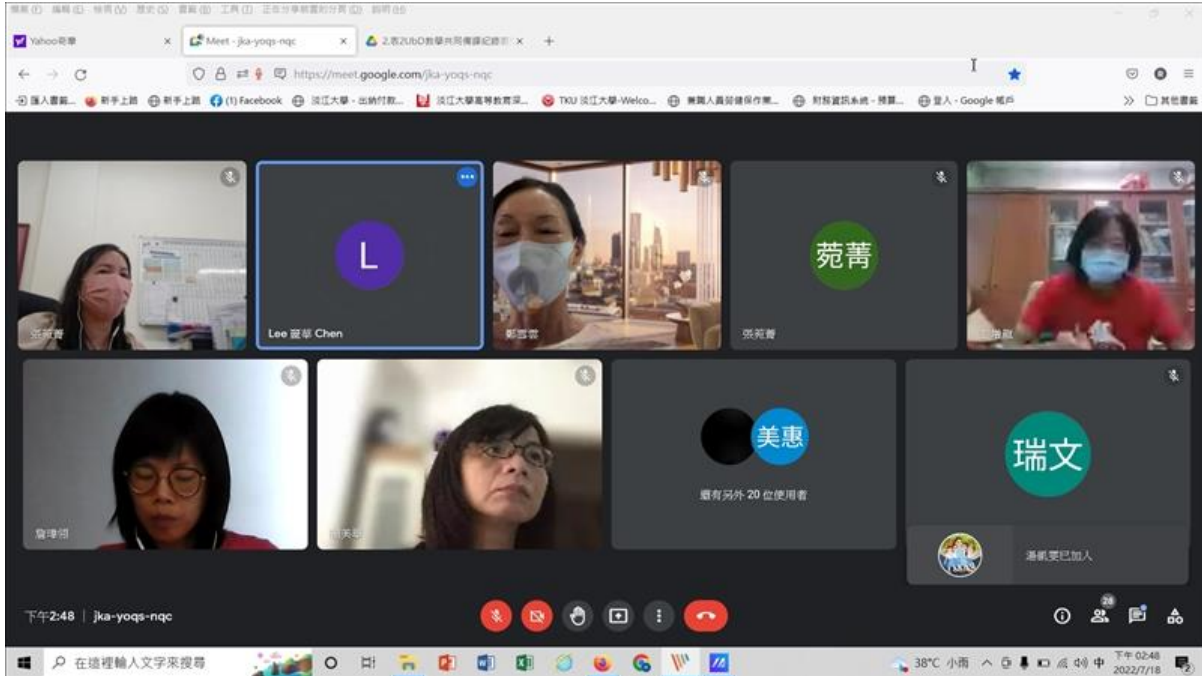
檔案(F) 編輯(E) 檢視(V) 歷史(S) 書籤(B) 工具(T) 正在分享畫面的分頁(D) 說明(H)

Yahoo奇摩 ×
Meet - jka-yoqs-nqc ×
2.表2UbD教學共同備課紀錄表 ×
+

https://meet.google.com/jka-yoqs-nqc

匯入書籤... 新手上路 新手上路 (1) Facebook 淡江大學 - 出納付款... 淡江大學高等教育深... TKU 淡江大學-Welco... 兼職人員勞健保作業... 財務資訊系統 - 預算... 登入 - Google 帳戶 » 其他書籤

張菀菁
L
Lee 麗華 Chen
鄭雪雲
菀菁
張菀菁
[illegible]
詹瑋卻
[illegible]美琴
美惠
還有另外 20 位使用者
瑞文
潘凱雯已加入

下午2:48 | jka-yoqs-nqc

28

在這裡輸入文字來搜尋
38°C 小雨 中 下午 02:48 2022/7/18